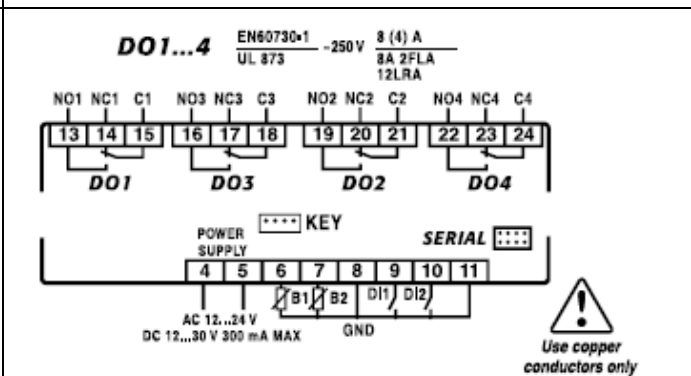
DO1...4

| EN60730-1 | ~250 V | 8 (4) A |
|---|---|---|
| UL 873 | | 8A 2FLA 12LRA |

NO1 NC1 C1 NO3 NC3 C3 NO2 NC2 C2 NO4 NC4 C4

13 14 15 16 17 18 19 20 21 22 23 24

DO1 DO3 DO2 DO4

KEY

POWER SUPPLY

SERIAL

4 5 6 7 8 9 10 11

B1 B2 DI1 DI2

AC 12...24 V
DC 12...30 V 300 mA MAX

GND

Use copper conductors only